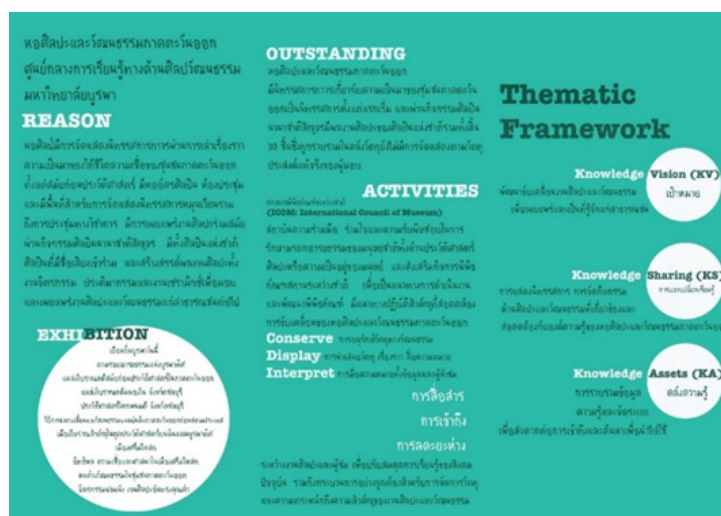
หอศิลปะและวัฒนธรรมภาคตะวันออก
ศูนย์กลางการเรียนรู้ทางด้านศิลปวัฒนธรรม
มหาวิทยาลัยบูรพา

REASON

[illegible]

EXHIBITION

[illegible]

OUTSTANDING

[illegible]

ACTIVITIES

(ICOM: International Council of Museum)

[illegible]

Conserve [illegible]

Display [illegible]

Interpret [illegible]

การสื่อสาร

การเข้าถึง

การลดระยะห่าง

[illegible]

Thematic Framework

Knowledge Vision (KV)

เป้าหมาย

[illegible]

Knowledge Sharing (KS)

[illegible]

Knowledge Assets (KA)

คลังความรู้

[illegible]